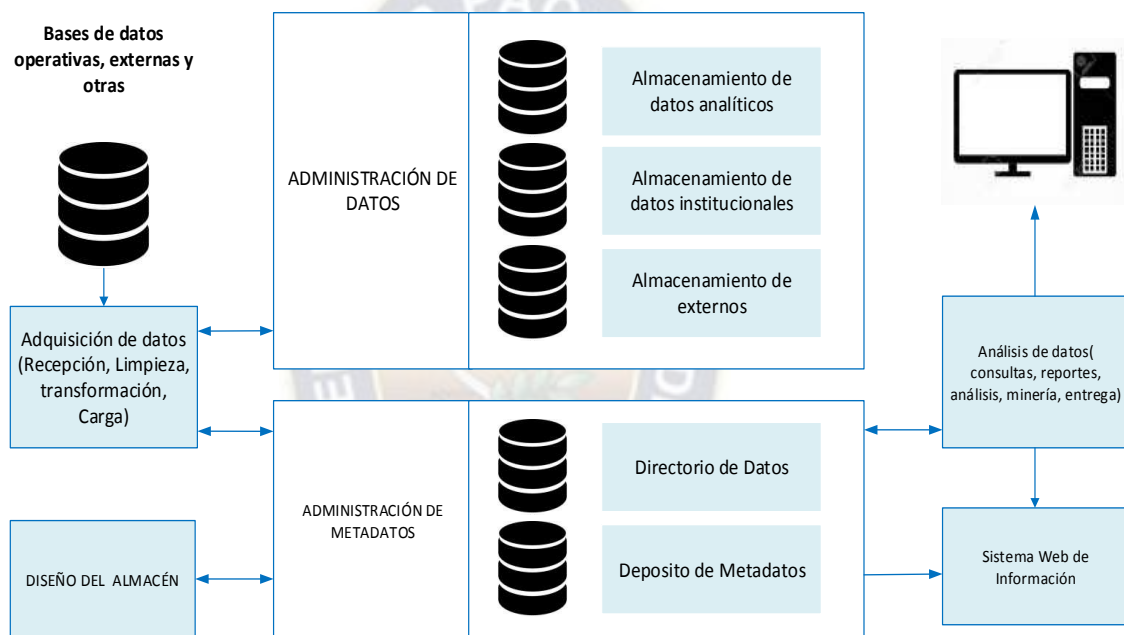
Bases de datos operativas, externas y otras

Adquisición de datos (Recepción, Limpieza, transformación, Carga)

DISEÑO DEL ALMACÉN

ADMINISTRACIÓN DE DATOS

Almacenamiento de datos analíticos

Almacenamiento de datos institucionales

Almacenamiento de externos

ADMINISTRACIÓN DE METADATOS

Directorio de Datos

Deposito de Metadatos

Análisis de datos( consultas, reportes, análisis, minería, entrega)

Sistema Web de Información